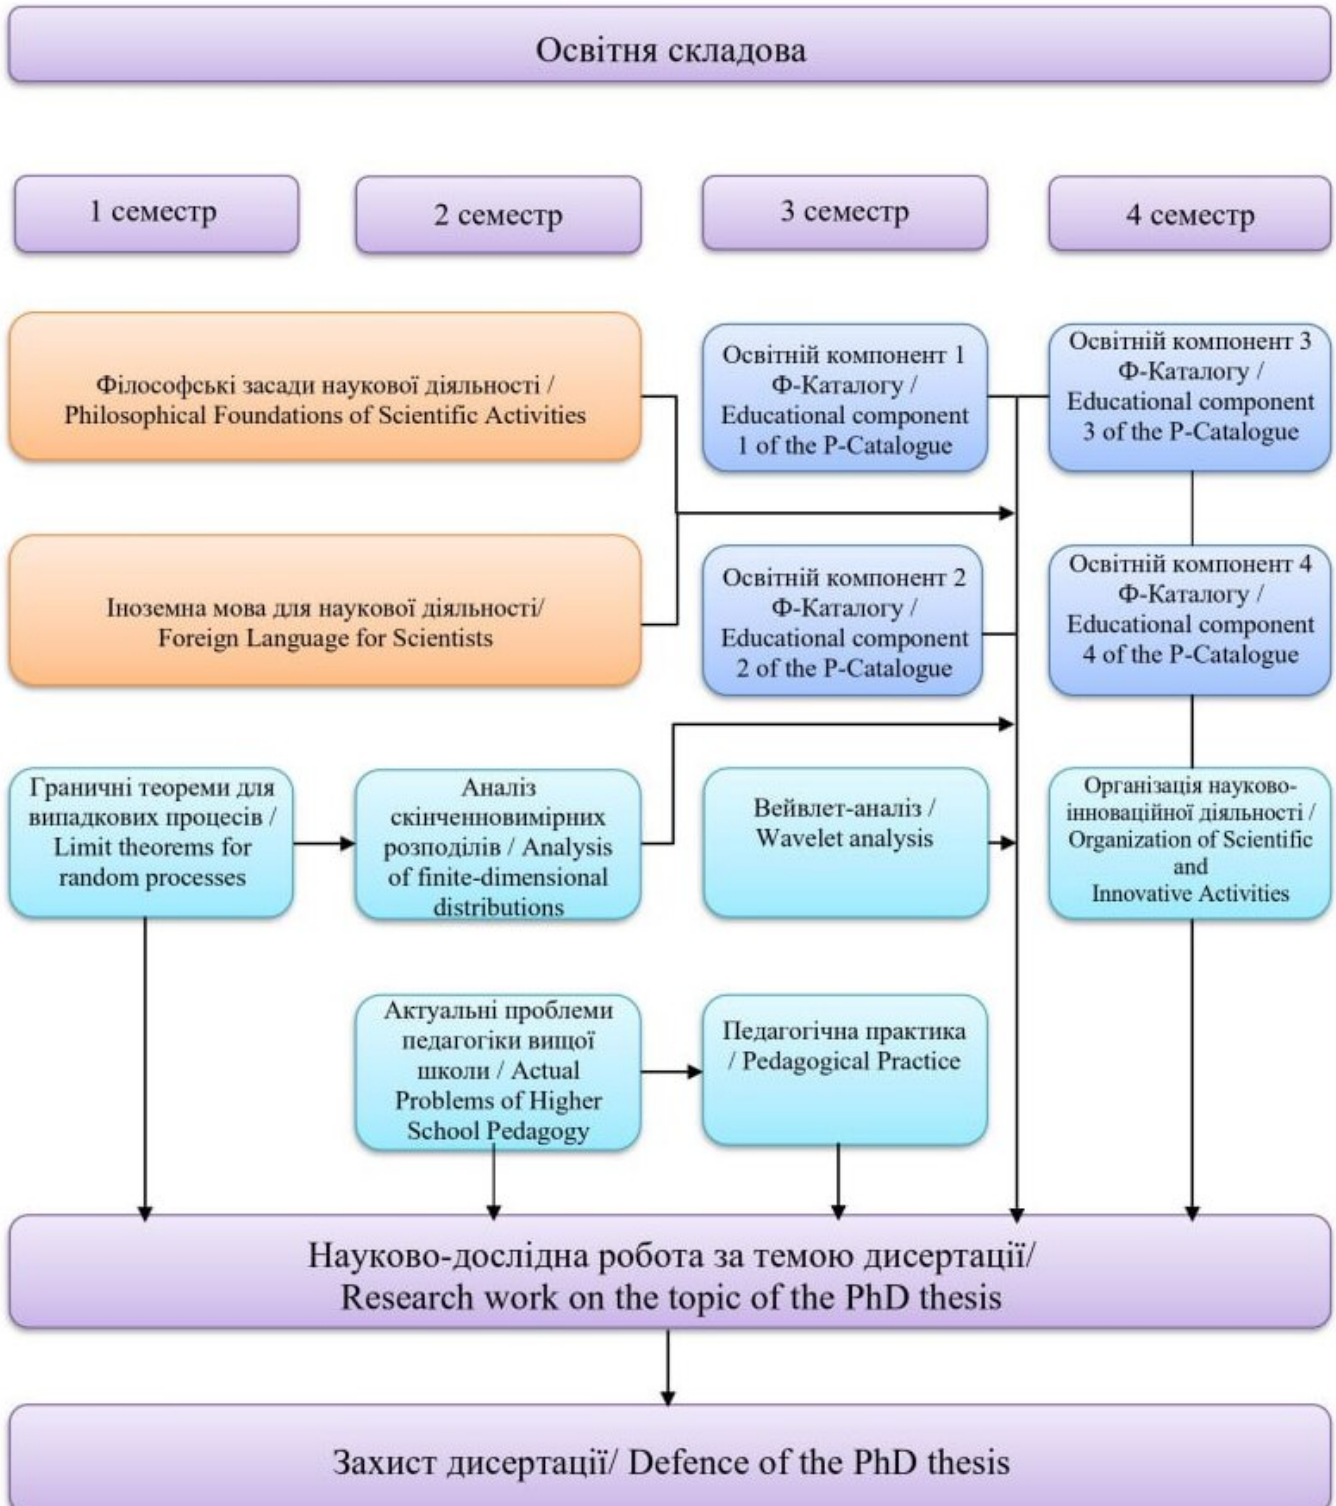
Освітня складова

1 семестр

2 семестр

3 семестр

4 семестр

Філософські засади наукової діяльності / Philosophical Foundations of Scientific Activities

Освітній компонент 1 Ф-Каталогу / Educational component 1 of the P-Catalogue

Освітній компонент 3 Ф-Каталогу / Educational component 3 of the P-Catalogue

Іноземна мова для наукової діяльності/ Foreign Language for Scientists

Освітній компонент 2 Ф-Каталогу / Educational component 2 of the P-Catalogue

Освітній компонент 4 Ф-Каталогу / Educational component 4 of the P-Catalogue

Граничні теореми для випадкових процесів / Limit theorems for random processes

Аналіз скінченновимірних розподілів / Analysis of finite-dimensional distributions

Вейвлет-аналіз / Wavelet analysis

Організація науково-інноваційної діяльності / Organization of Scientific and Innovative Activities

Актуальні проблеми педагогіки вищої школи / Actual Problems of Higher School Pedagogy

Педагогічна практика / Pedagogical Practice

Науково-дослідна робота за темою дисертації/ Research work on the topic of the PhD thesis

Захист дисертації/ Defence of the PhD thesis